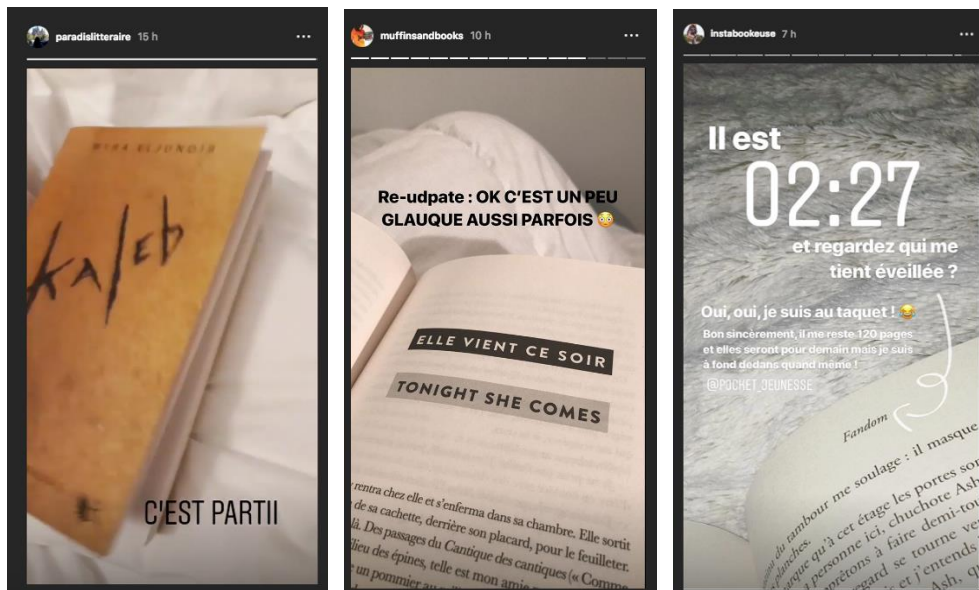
paradislitteraire 15 h

MIRA ELJUNDIR

Kaleb

C'EST PARTI!

muffinsandbooks 10 h

Re-udpate : OK C'EST UN PEU GLAUQUE AUSSI PARFOIS 😳

ELLE VIENT CE SOIR

TONIGHT SHE COMES

rentra chez elle et s'enferma dans sa chambre. Elle sortit de sa cachette, derrière son placard, pour le feuilleter. là. Des passages du Cantique des cantiques (« Comme lieu des épines, telle est mon amie un pommier au

instabookeuse 7 h

Il est 02:27 et regardez qui me tient éveillée ?

Oui, oui, je suis au taquet ! 😂

Bon sincèrement, il me reste 120 pages et elles seront pour demain mais je suis à fond dedans quand même !

@POCKET_JEUNESSE

Fandom

tambour me soulage : il masque planches. qu'à cet étage les portes son personne ici, chuchote Ash apprêtons à faire demi-tou regard se tourne ve et j'entends Ash,